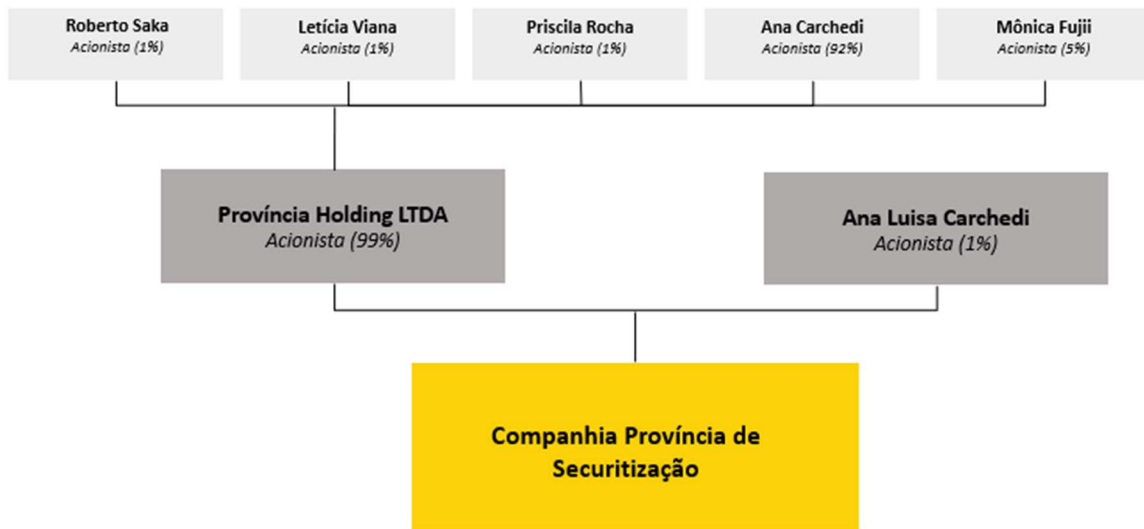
Roberto Saka
Acionista (1%)

Letícia Viana
Acionista (1%)

Priscila Rocha
Acionista (1%)

Ana Carchedi
Acionista (92%)

Mônica Fujii
Acionista (5%)

Província Holding LTDA
Acionista (99%)

Ana Luisa Carchedi
Acionista (1%)

Companhia Província de Securitização